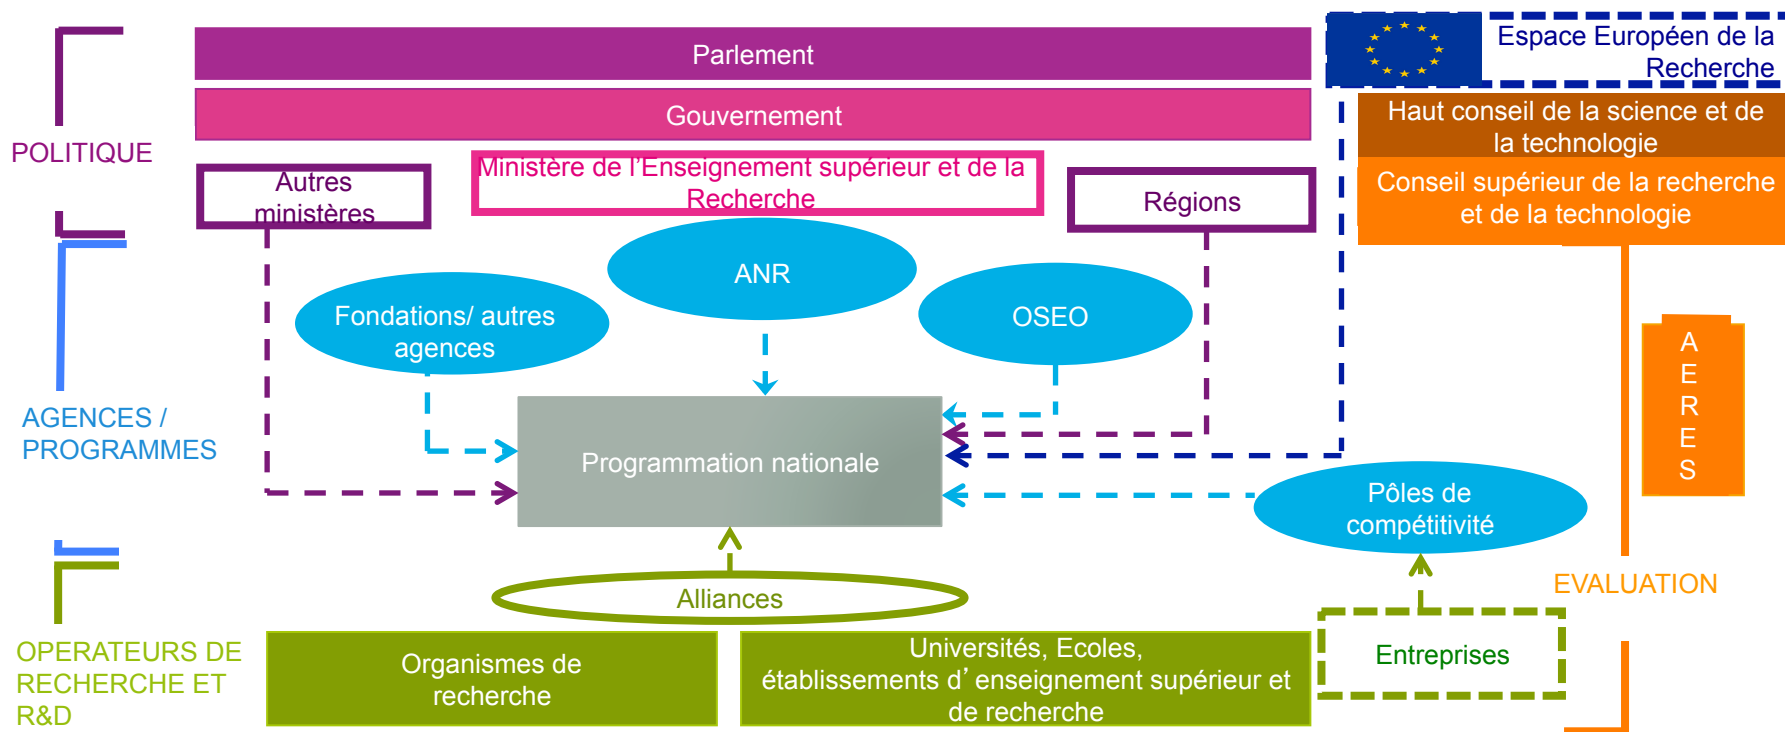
POLITIQUE

Parlement

Gouvernement

Espace Européen de la Recherche

Haut conseil de la science et de la technologie

Conseil supérieur de la recherche et de la technologie

Autres ministères

Ministère de l'Enseignement supérieur et de la Recherche

Régions

AGENCES / PROGRAMMES

ANR

Fondations/ autres agences

OSEO

Programmation nationale

A E R E S

Pôles de compétitivité

EVALUATION

Alliances

OPERATEURS DE RECHERCHE ET R&D

Organismes de recherche

Universités, Ecoles, établissements d' enseignement supérieur et de recherche

Entreprises